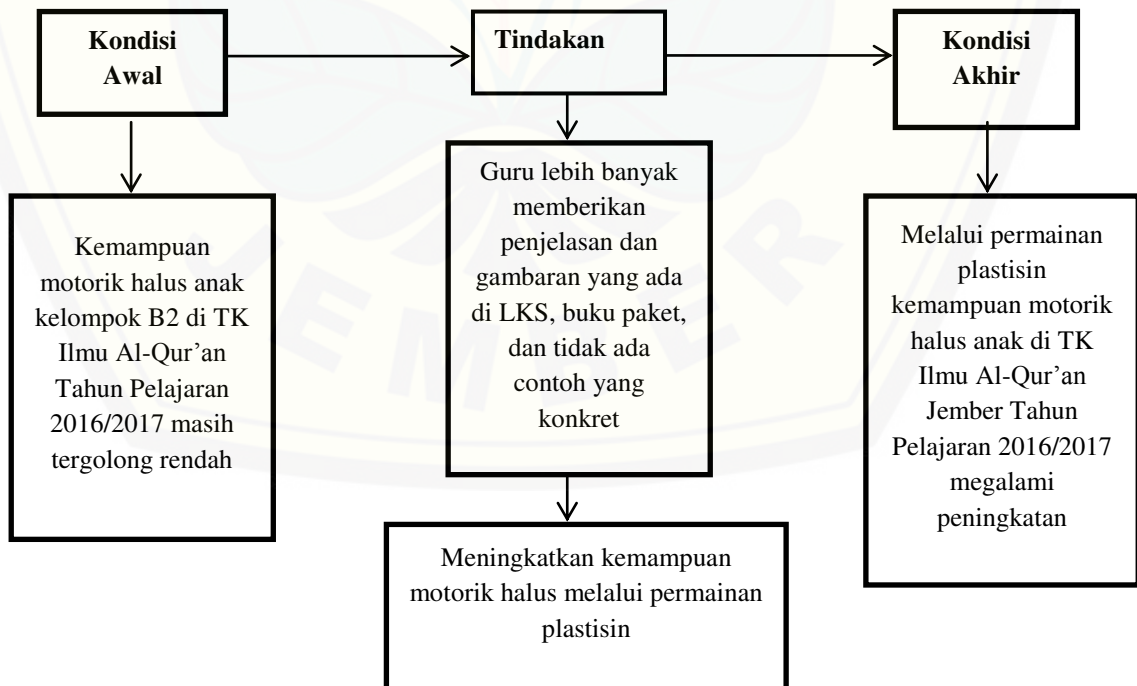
Kondisi Awal

Kemampuan motorik halus anak kelompok B2 di TK Ilmu Al-Qur'an Tahun Pelajaran 2016/2017 masih tergolong rendah

Tindakan

Guru lebih banyak memberikan penjelasan dan gambaran yang ada di LKS, buku paket, dan tidak ada contoh yang konkret

Meningkatkan kemampuan motorik halus melalui permainan plastisin

Kondisi Akhir

Melalui permainan plastisin kemampuan motorik halus anak di TK Ilmu Al-Qur'an Jember Tahun Pelajaran 2016/2017 megalami peningkatan